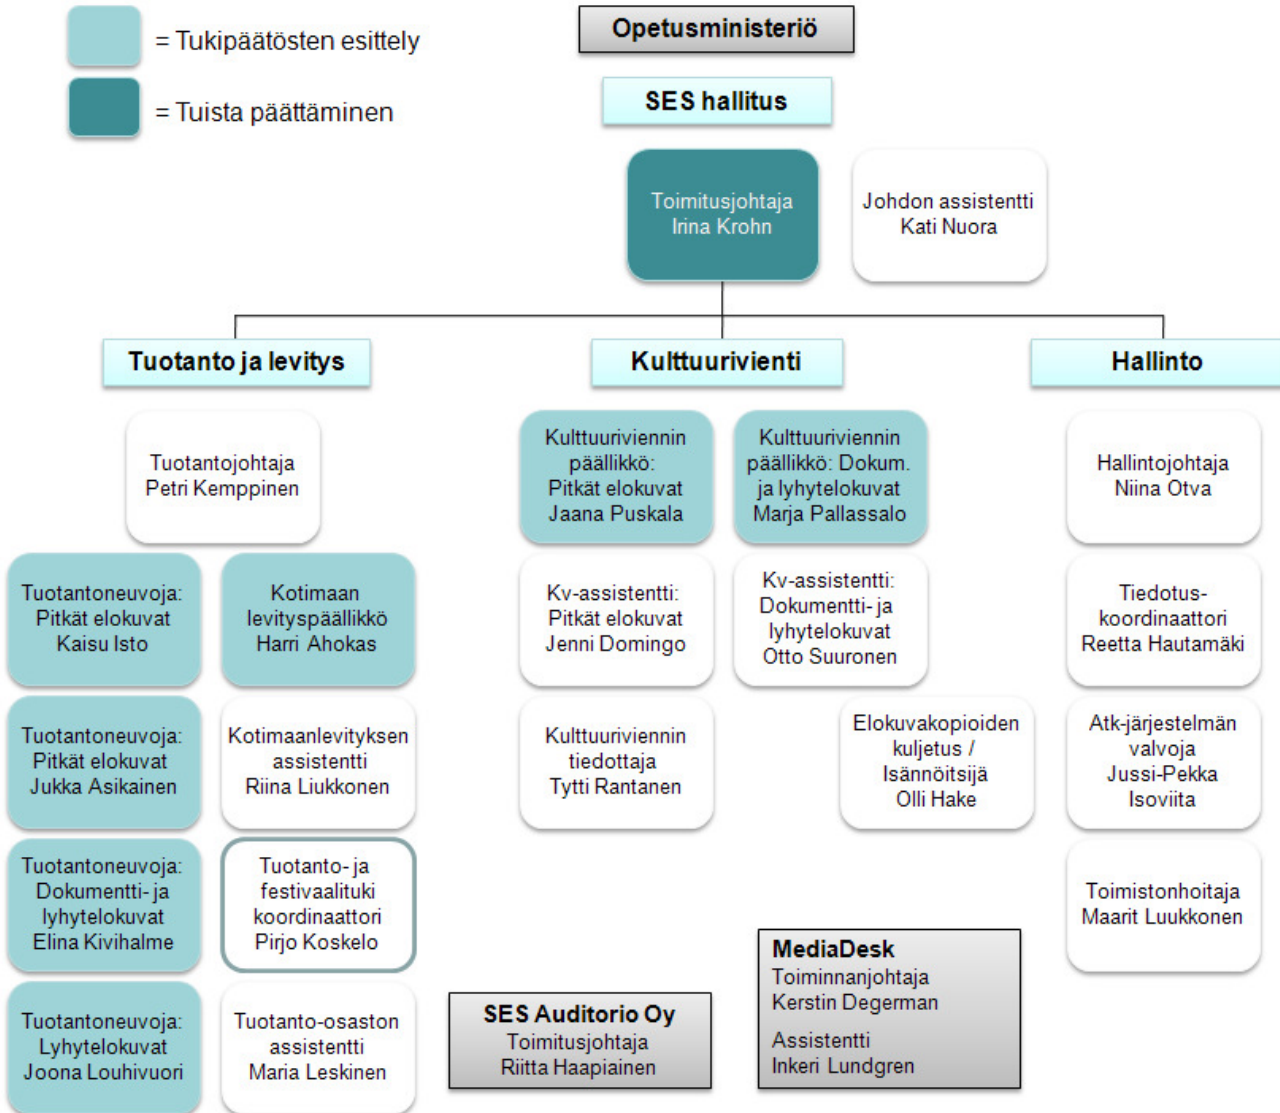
= Tukipäätösten esittely

= Tuista päättäminen

Opetusministeriö

SES hallitus

Toimitusjohtaja
Irina Krohn

Johdon assistentti
Kati Nuora

Tuotanto ja levitys

Kulttuurivienti

Hallinto

Tuotantojohtaja
Petri Kemppinen

Tuotantoneuvoja:
Pitkät elokuvat
Kaisu Isto

Kotimaan levityspäällikkö
Harri Ahokas

Tuotantoneuvoja:
Pitkät elokuvat
Jukka Asikainen

Kotimaanlevityksen assistentti
Riina Liukkonen

Tuotantoneuvoja:
Dokumentti- ja lyhytelokuvat
Elina Kivihalme

Tuotanto- ja festivaalituki koordinaattori
Pirjo Koskelo

Tuotantoneuvoja:
Lyhytelokuvat
Joona Louhivuori

Tuotanto-osaston assistentti
Maria Leskinen

Kulttuuriviennin päällikkö:
Pitkät elokuvat
Jaana Puskala

Kulttuuriviennin päällikkö: Dokum. ja lyhytelokuvat
Marja Pallassalo

Kv-assistentti:
Pitkät elokuvat
Jenni Domingo

Kv-assistentti:
Dokumentti- ja lyhytelokuvat
Otto Suuronen

Kulttuuriviennin tiedottaja
Tytti Rantanen

Elokuvakopioiden kuljetus / Isännöitsijä
Olli Hake

Hallintojohtaja
Niina Otva

Tiedotus-koordinaattori
Reetta Hautamäki

Atk-järjestelmän valvoja
Jussi-Pekka Isoviita

Toimistonhoitaja
Maarit Luukkonen

MediaDesk
Toiminnanjohtaja
Kerstin Degerman
Assistentti
Inkeri Lundgren

SES Auditorio Oy
Toimitusjohtaja
Riitta Haapiainen